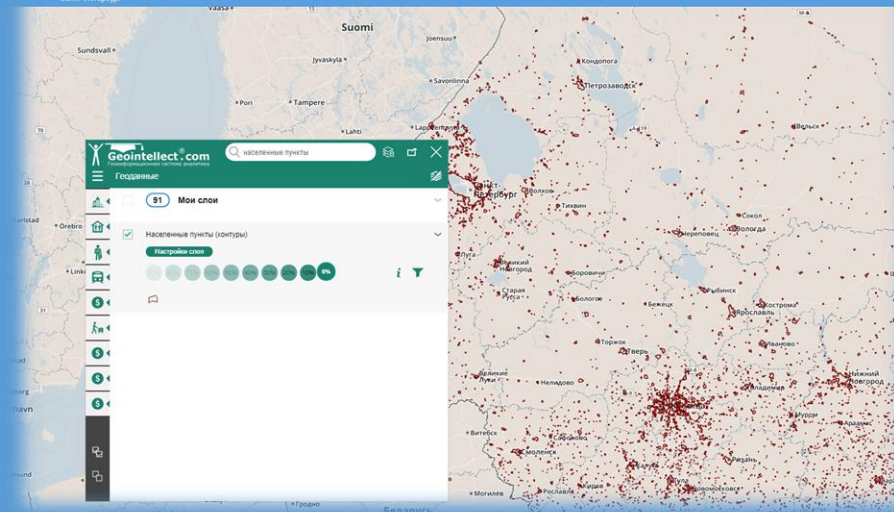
Vaasa
Suomi
Sundsvall
Joensuu
Кондопога
Jyväskylä
Петрозаводск
Savonlinna
Pori
Tampere
Вельск
Lappeenranta
Geointellect.com
Геоинформационная система-аналитика
населенные пункты
Геоданные
91
Мои слои
Orebro
Тихвин
Сокол
Вологда
Населенные пункты (контуры)
Настройки слоя
0%
i
Луга
Великий Новгород
Linkö
Старая Русса
Бологое
Бежецк
Рыбинск
Кострома
Ярославль
Торжок
Тверь
Великие Луки
Нижний Новгород
Витебск
Смоленск
Арзамас
Могилев
havn
Беларусь